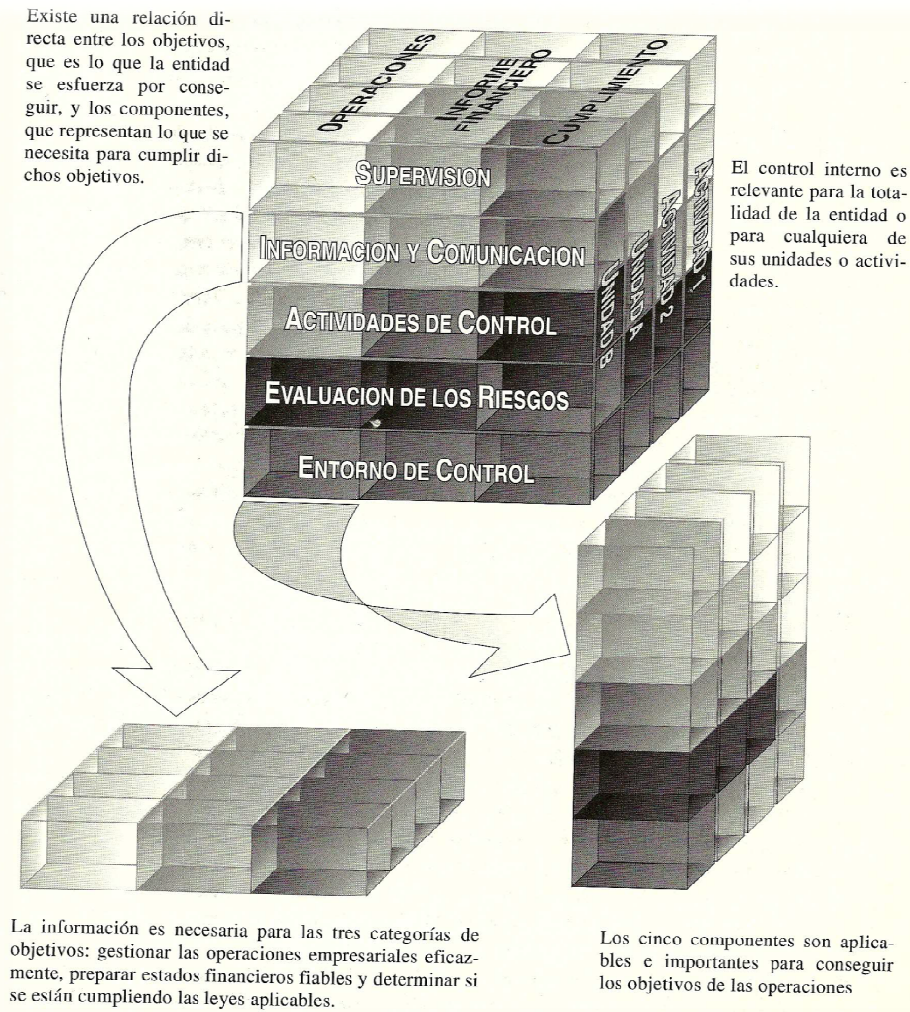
Existe una relación directa entre los objetivos, que es lo que la entidad se esfuerza por conseguir, y los componentes, que representan lo que se necesita para cumplir dichos objetivos.

OPERACIONES

INFORME FINANCIERO

CUMPLIMIENTO

SUPERVISION

INFORMACION Y COMUNICACION

ACTIVIDADES DE CONTROL

EVALUACION DE LOS RIESGOS

ENTORNO DE CONTROL

UNIDAD B

UNIDAD A

ACTIVIDAD 2

ACTIVIDAD 1

El control interno es relevante para la totalidad de la entidad o para cualquiera de sus unidades o actividades.

La información es necesaria para las tres categorías de objetivos: gestionar las operaciones empresariales eficazmente, preparar estados financieros fiables y determinar si se están cumpliendo las leyes aplicables.

Los cinco componentes son aplicables e importantes para conseguir los objetivos de las operaciones